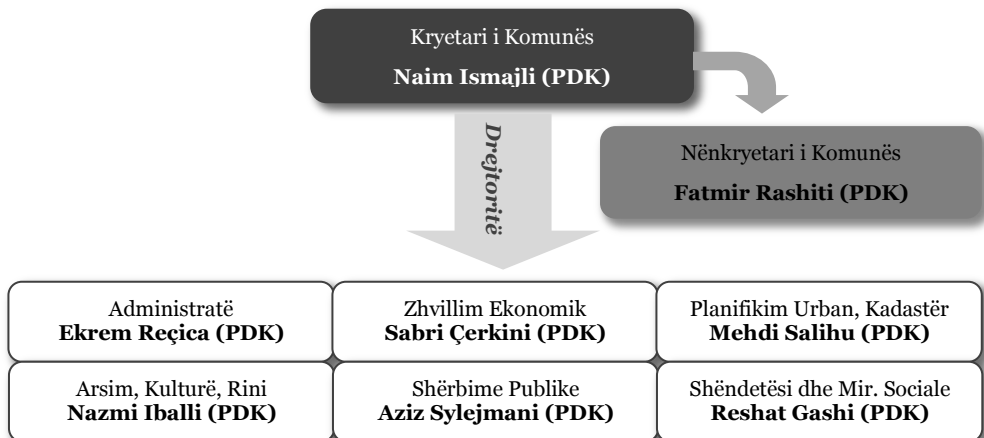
Kryetari i Komunës
**Naim Ismajli (PDK)**

Drejtoritë

Nënkryetari i Komunës
**Fatmir Rashiti (PDK)**

Administratë
**Ekrem Reçica (PDK)**

Zhvillim Ekonomik
**Sabri Çerkini (PDK)**

Planifikim Urban, Kadastër
**Mehdi Salihu (PDK)**

Arsim, Kulturë, Rini
**Nazmi Iballi (PDK)**

Shërbime Publike
**Aziz Sylejmani (PDK)**

Shëndetësi dhe Mir. Sociale
**Reshat Gashi (PDK)**